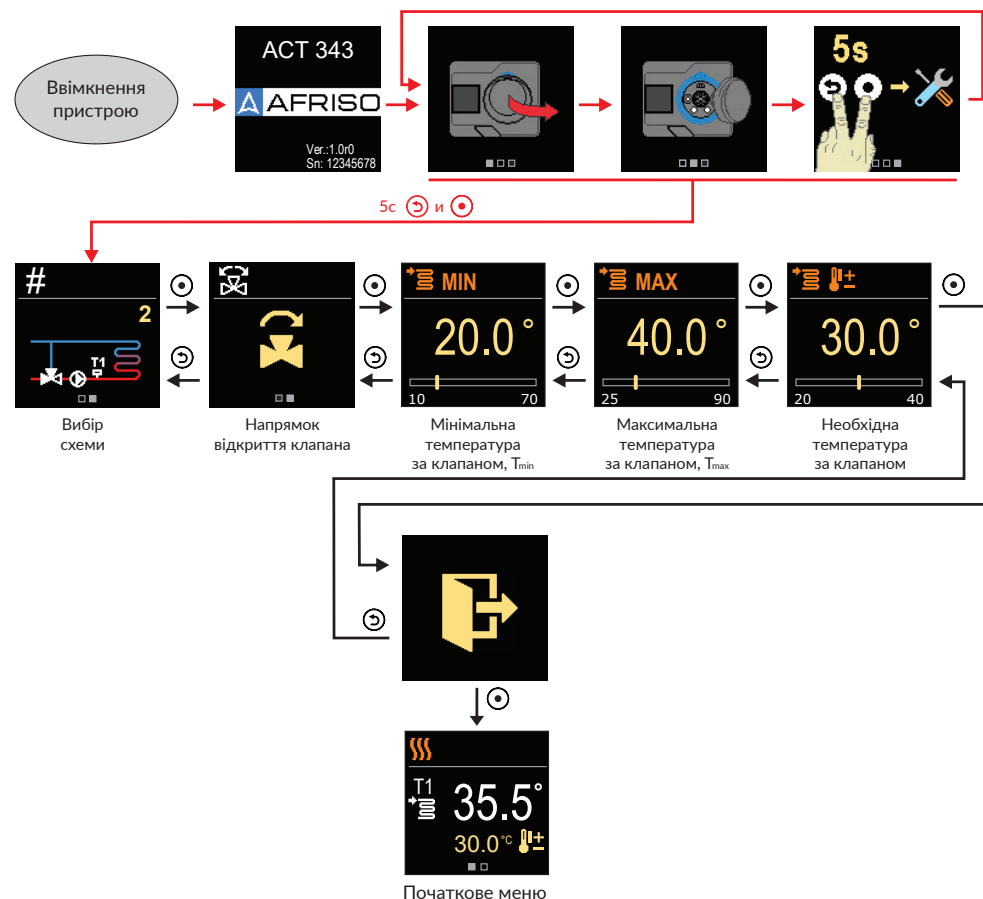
Ввімкнення пристрою

ACT 343

AFRISO

Ver.:1.0r0
Sn: 12345678

5s

5с и

#

2

T1

Вибір схеми

Напрямок відкриття клапана

MIN

20.0 °

10 70

Мінімальна температура за клапаном, $T_{min}$

MAX

40.0 °

25 90

Максимальна температура за клапаном, $T_{max}$

30.0 °

20 40

Необхідна температура за клапаном

T1

35.5°

30.0°C

Початкове меню